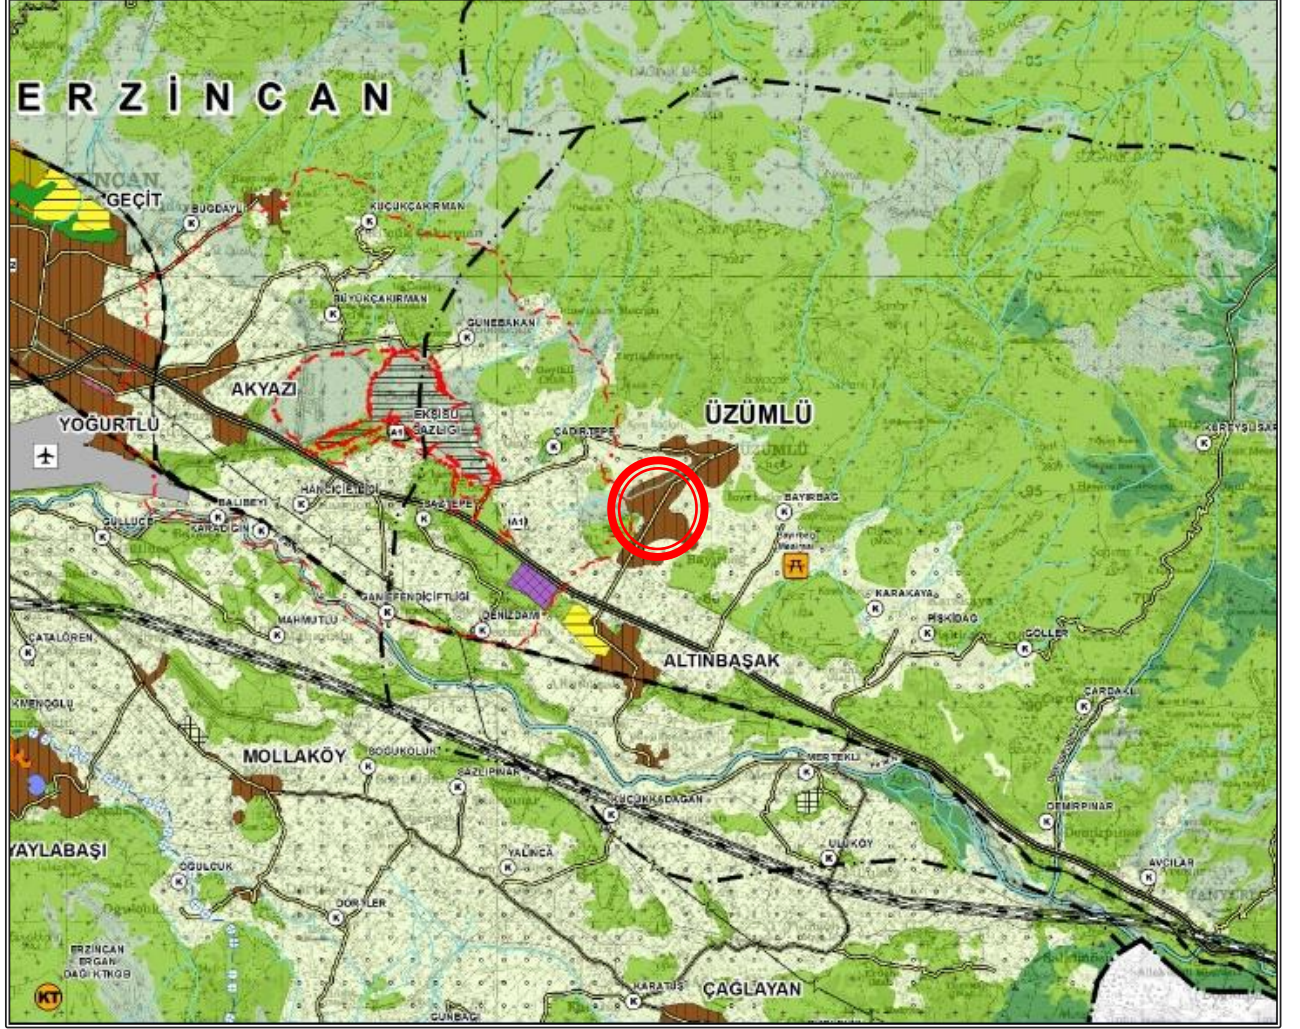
ERZİNCAN

GEÇİT
BUĞDAYLI
KÜÇÜKÇAKIRMAN
BÜYÜKÇAKIRMAN
GÜNEBAKAN
AKYAZI
YOĞURTLU
EKŞİSU SAZLIĞI
A1
ÇADIRTEPE
ÜZÜMLÜ
BAYIRBAĞ
HANCIÇİFTLİĞİ
SAZYEPE
A1
BALIBEYİ
GÜLLÜCE
KARADİCİN
GANİEFENDİÇİFTLİĞİ
DENİZDAM
MAHMUTLU
ÇATALÖREN
KARAKAYA
PİŞKİDAĞ
GÖLLER
ALTINBAŞAK
ÇARDAKLI
KEMENOĞLU
MOLLAKÖY
SOĞUKOLUK
SAZLIPINAR
MERTEKLİ
DEMİRPINAR
KÜÇÜKKADAĞAN
ULUKÖY
YAYLABAŞI
YALINCA
AVCILAR
OĞULCUK
DOLLER
ERZİNCAN ERGAN DAĞI KTKGB
KT
KARATUŞ
ÇAĞLAYAN
GÜNBAĞI
KERTYSU SAR